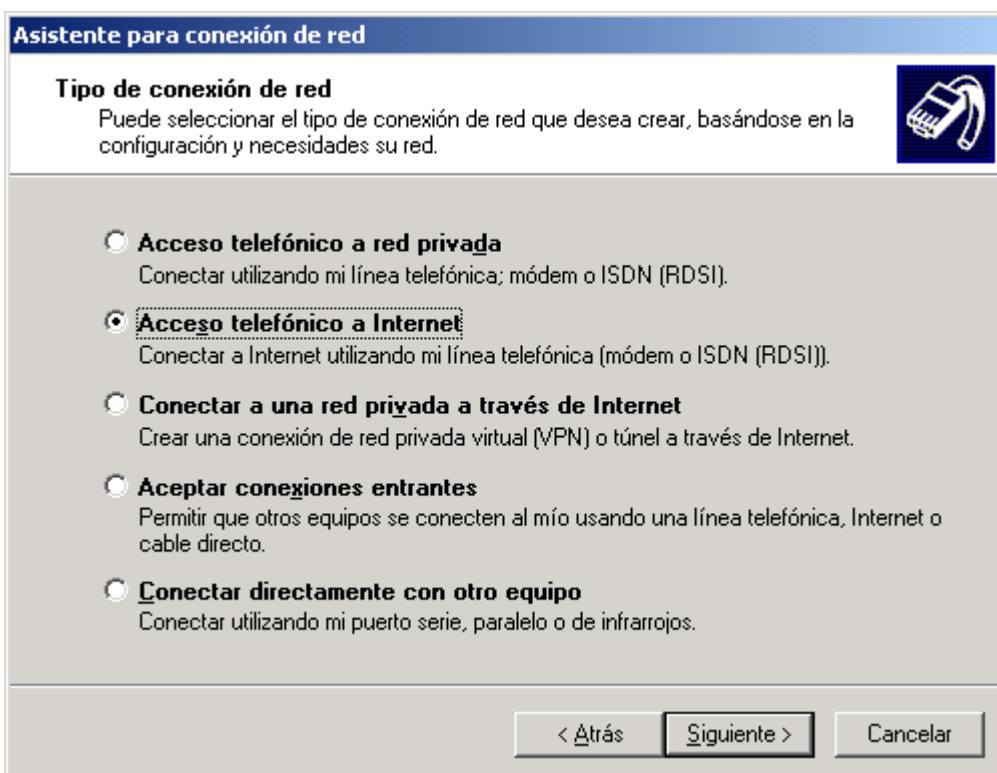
Asistente para conexión de red

Tipo de conexión de red
Puede seleccionar el tipo de conexión de red que desea crear, basándose en la configuración y necesidades su red.

Acceso telefónico a red privada
Conectar utilizando mi línea telefónica; módem o ISDN (RDSI).

Acceso telefónico a Internet
Conectar a Internet utilizando mi línea telefónica (módem o ISDN (RDSI)).

Conectar a una red privada a través de Internet
Crear una conexión de red privada virtual (VPN) o túnel a través de Internet.

Aceptar conexiones entrantes
Permitir que otros equipos se conecten al mío usando una línea telefónica, Internet o cable directo.

Conectar directamente con otro equipo
Conectar utilizando mi puerto serie, paralelo o de infrarrojos.

< Atrás | Siguiente > | Cancelar